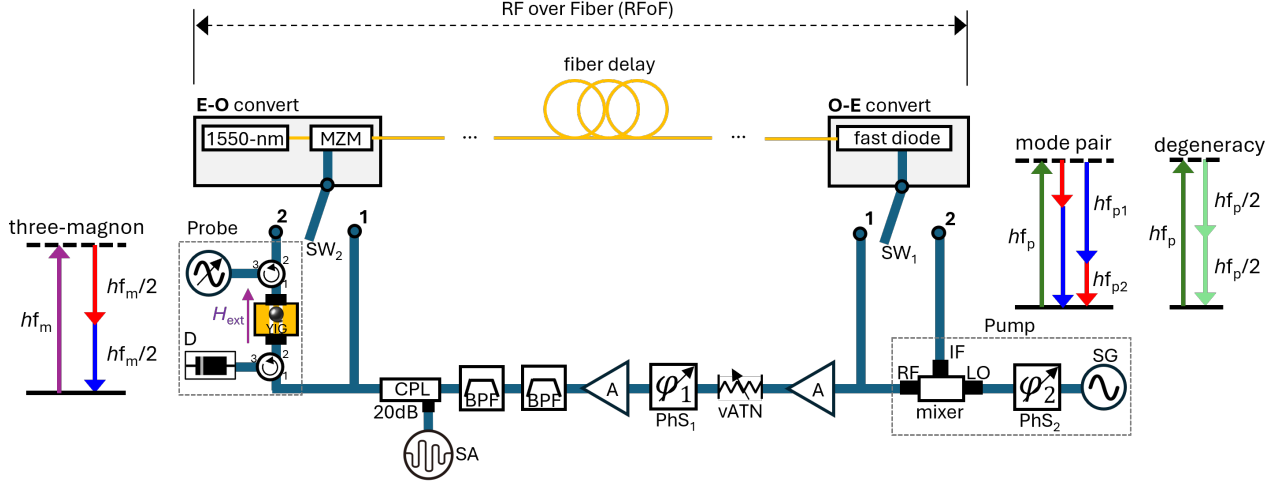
RF over Fiber (RFoF)

fiber delay

E-O convert
1550-nm
MZM
...
...
O-E convert
fast diode

mode pair
$hf_p$
$hf_{p1}$
$hf_{p2}$

degeneracy
$hf_p$
$hf_p/2$
$hf_p/2$

three-magnon
$hf_m$
$hf_m/2$
$hf_m/2$

Probe
2
1
SW$_2$
3
2
1
$H_{ext}$
YIG
D
3
2
1

1
2
SW$_1$

Pump
IF
RF
LO
mixer
$\varphi_2$
PhS$_2$
SG

CPL
20dB
SA
BPF
BPF
A
$\varphi_1$
PhS$_1$
vATN
A